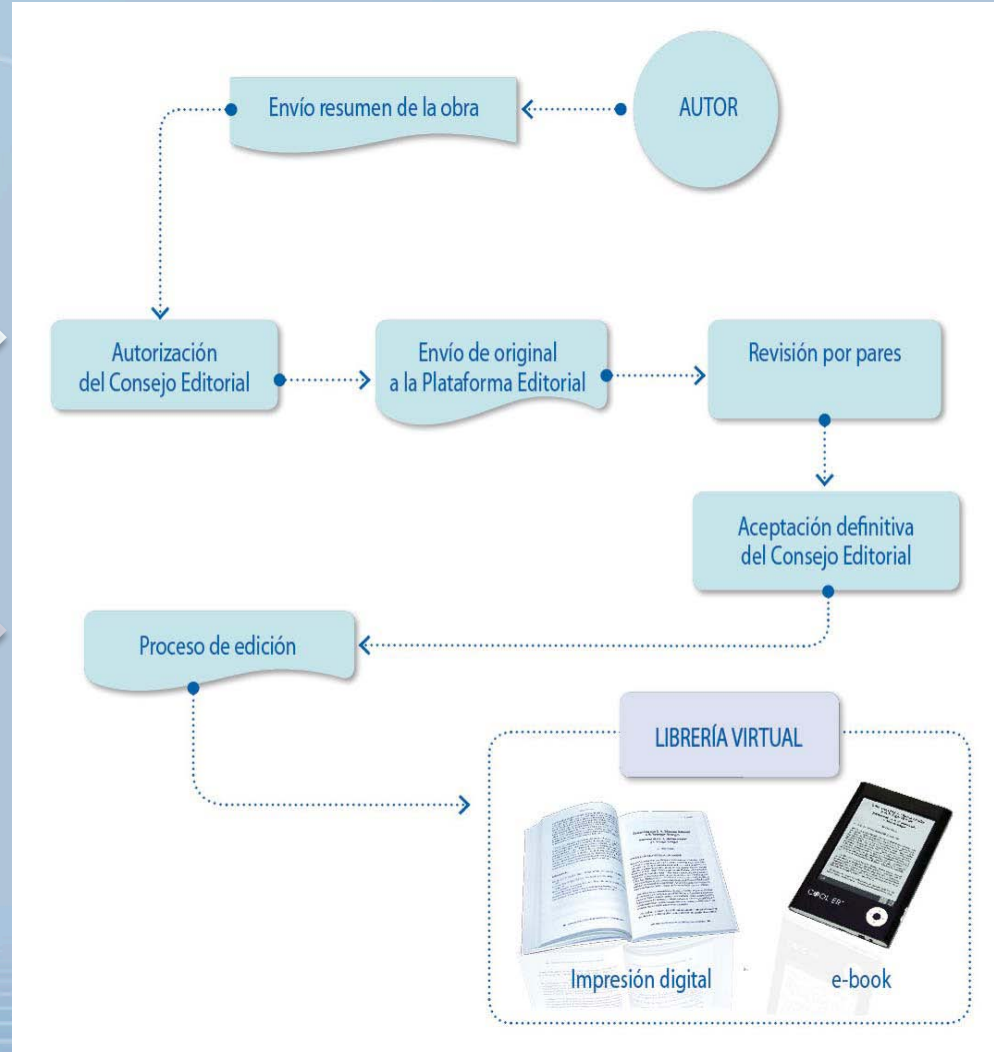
Envío resumen de la obra

AUTOR

Autorización del Consejo Editorial

Envío de original a la Plataforma Editorial

Revisión por pares

Aceptación definitiva del Consejo Editorial

Proceso de edición

LIBRERÍA VIRTUAL

COOL ER

Impresión digital

e-book